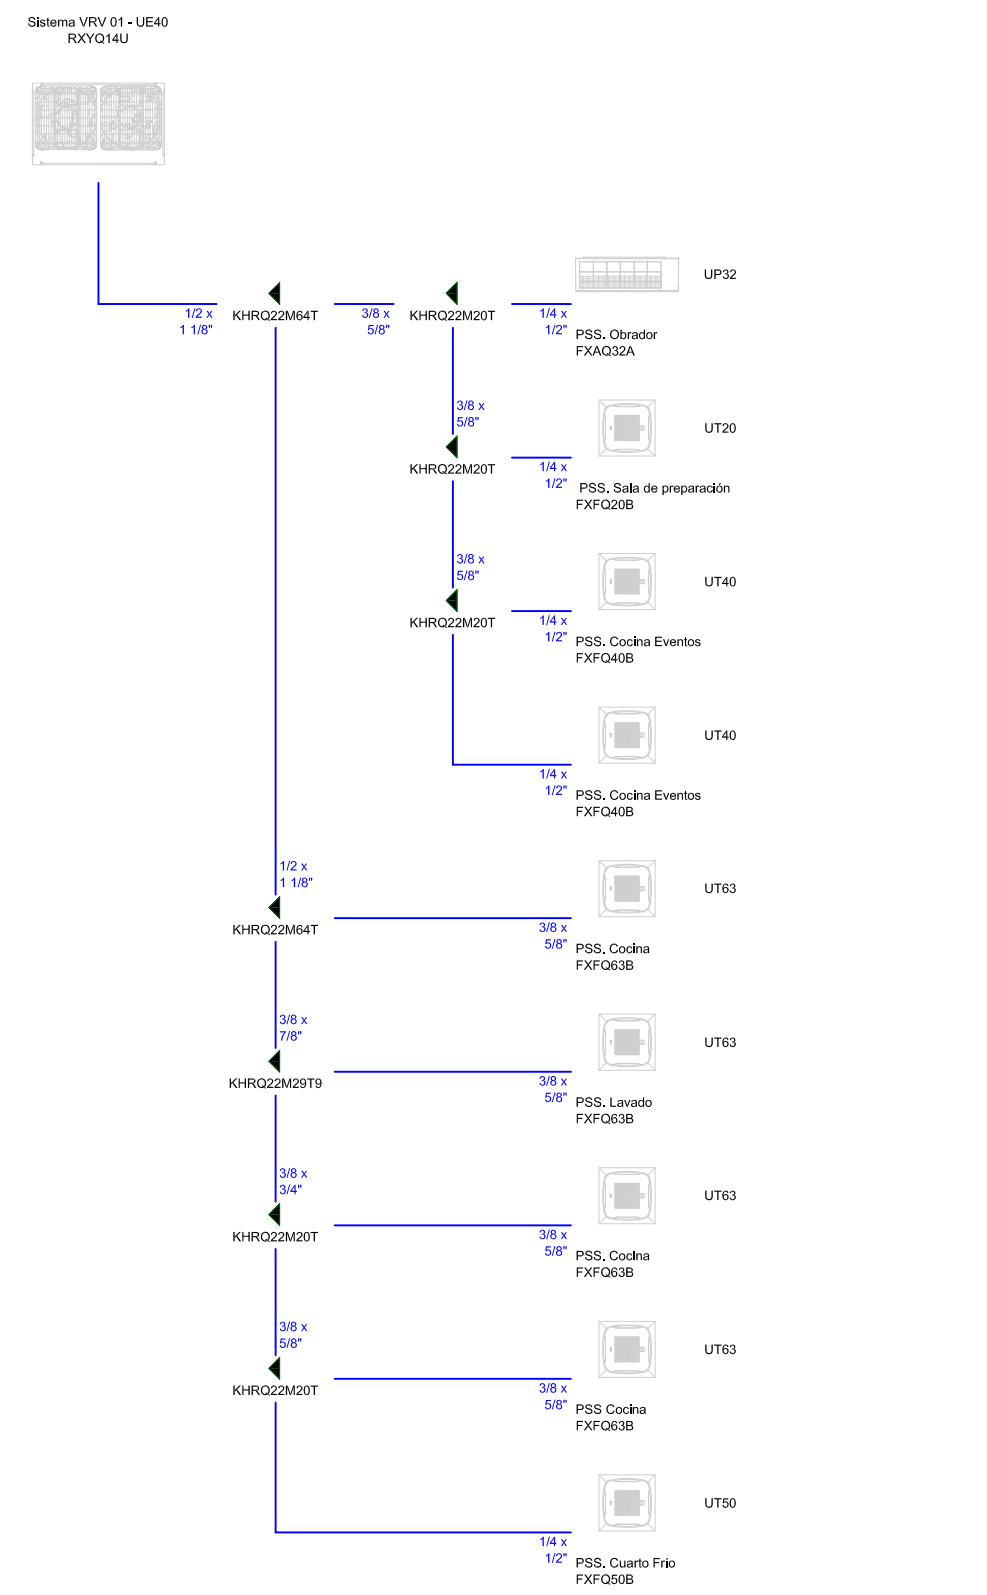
Sistema VRV 01 - UE40
RXYQ14U

UP32

1/2 x
1 1/8"
KHRQ22M64T
3/8 x
5/8"
KHRQ22M20T
1/4 x
1/2"
PSS. Obrador
FXAQ32A

3/8 x
5/8"
UT20
KHRQ22M20T
1/4 x
1/2"
PSS. Sala de preparación
FXFQ20B

3/8 x
5/8"
UT40
KHRQ22M20T
1/4 x
1/2"
PSS. Cocina Eventos
FXFQ40B

UT40
1/4 x
1/2"
PSS. Cocina Eventos
FXFQ40B

1/2 x
1 1/8"
UT63
KHRQ22M64T
3/8 x
5/8"
PSS. Cocina
FXFQ63B

3/8 x
7/8"
UT63
KHRQ22M29T9
3/8 x
5/8"
PSS. Lavado
FXFQ63B

3/8 x
3/4"
UT63
KHRQ22M20T
3/8 x
5/8"
PSS. Cocina
FXFQ63B

3/8 x
5/8"
UT63
KHRQ22M20T
3/8 x
5/8"
PSS Cocina
FXFQ63B

UT50
1/4 x
1/2"
PSS. Cuarto Frio
FXFQ50B